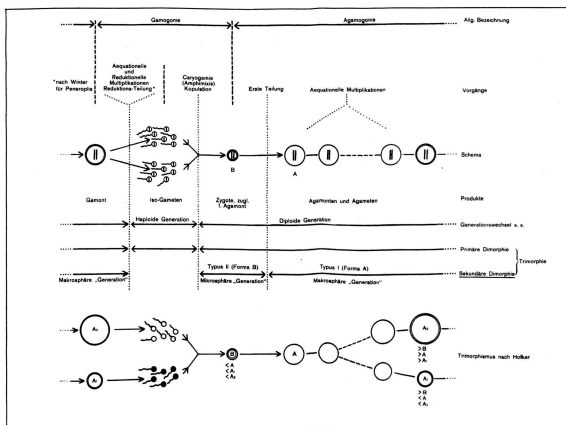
Gamogonie

Agamogonie

Allg. Bezeichnung

*nach Winter für Peneroplis

Aequationelle und Reduktionelle Multiplikationen Reduktions-Teilung*

Caryogamie (Amphimixis) Kopulation

Erste Teilung

Aequationelle Multiplikationen

Vorgänge

B

A

Schema

Gamont

Iso-Gameten

Zygote, zugl. I. Agamont

Agamonten und Agameten

Produkte

Haploide Generation

Diploide Generation

Generationswechsel s. s.

Primäre Dimorphie

Trimorphie

Typus II (Forma B)

Typus I (Forma A)

Sekundäre Dimorphie

Makrosphäre „Generation"

Mikrosphäre „Generation"

Makrosphäre „Generation"

$A_2$

$A_1$

B

$< A$
$< A_1$
$< A_2$

A

$A_2$

$> B$
$> A$
$> A_1$

$A_1$

$> B$
$< A$
$< A_2$

Trimorphismus nach Hofker